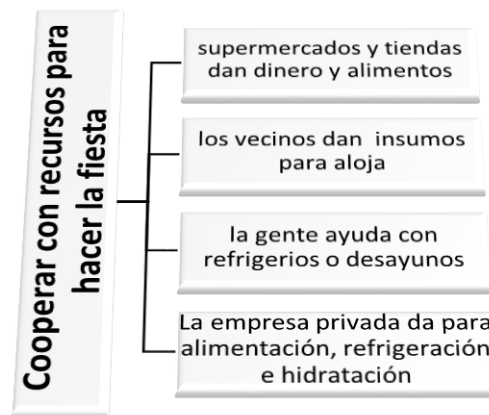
Cooperar con recursos para hacer la fiesta

supermercados y tiendas dan dinero y alimentos

los vecinos dan insumos para aloja

la gente ayuda con refrigerios o desayunos

La empresa privada da para alimentación, refrigeración e hidratación